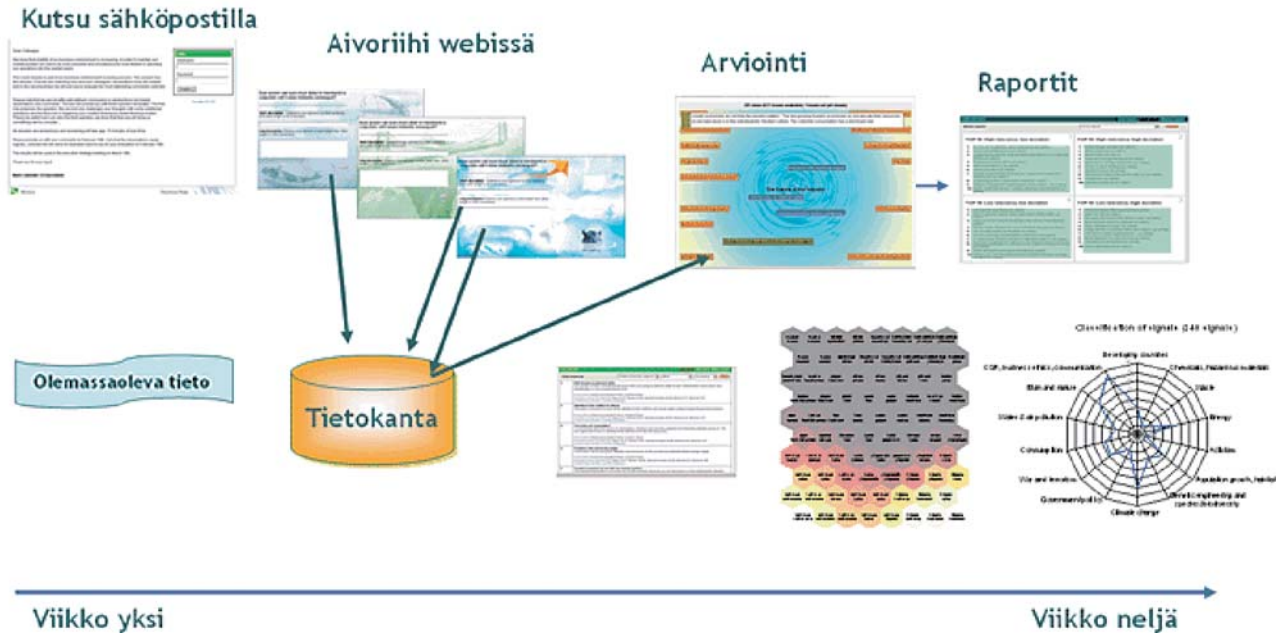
Kutsu sähköpostilla

Aivoriihi webissä

Arviointi

Raportit

Olemassaoleva tieto

Tietokanta

Classification of signals (248 signals)

Developing countries

Chemicals, Hazardous materials

Waste

Energy

Activities

Population growth, habitat

Climate change

Governance/policy

Consumption

GDP, business ethics, consumption

Man and nature

Values and lifestyles

Viikko yksi

Viikko neljä